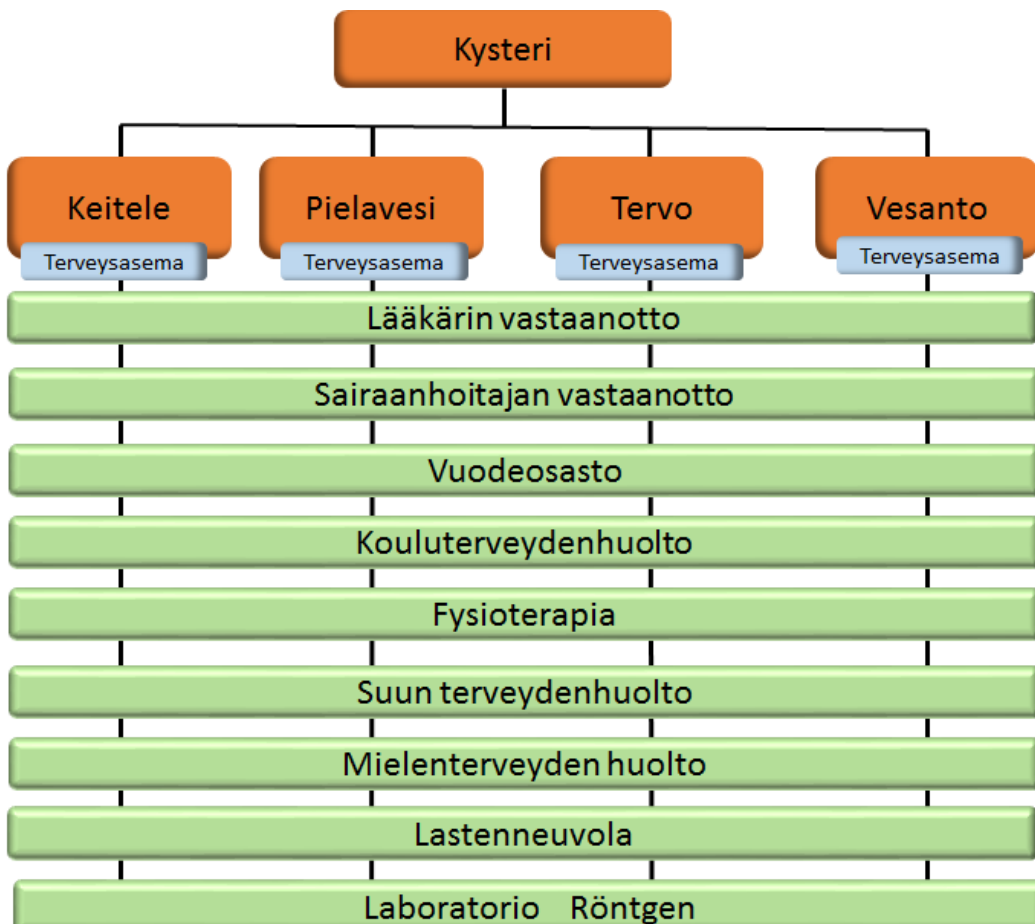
Kysteri

Keitele
Terveysasema

Pielavesi
Terveysasema

Tervo
Terveysasema

Vesanto
Terveysasema

Lääkärin vastaanotto

Sairaanhoitajan vastaanotto

Vuodeosasto

Kouluterveydenhuolto

Fysioterapia

Suun terveydenhuolto

Mielenterveyden huolto

Lastenneuvola

Laboratorio Röntgen